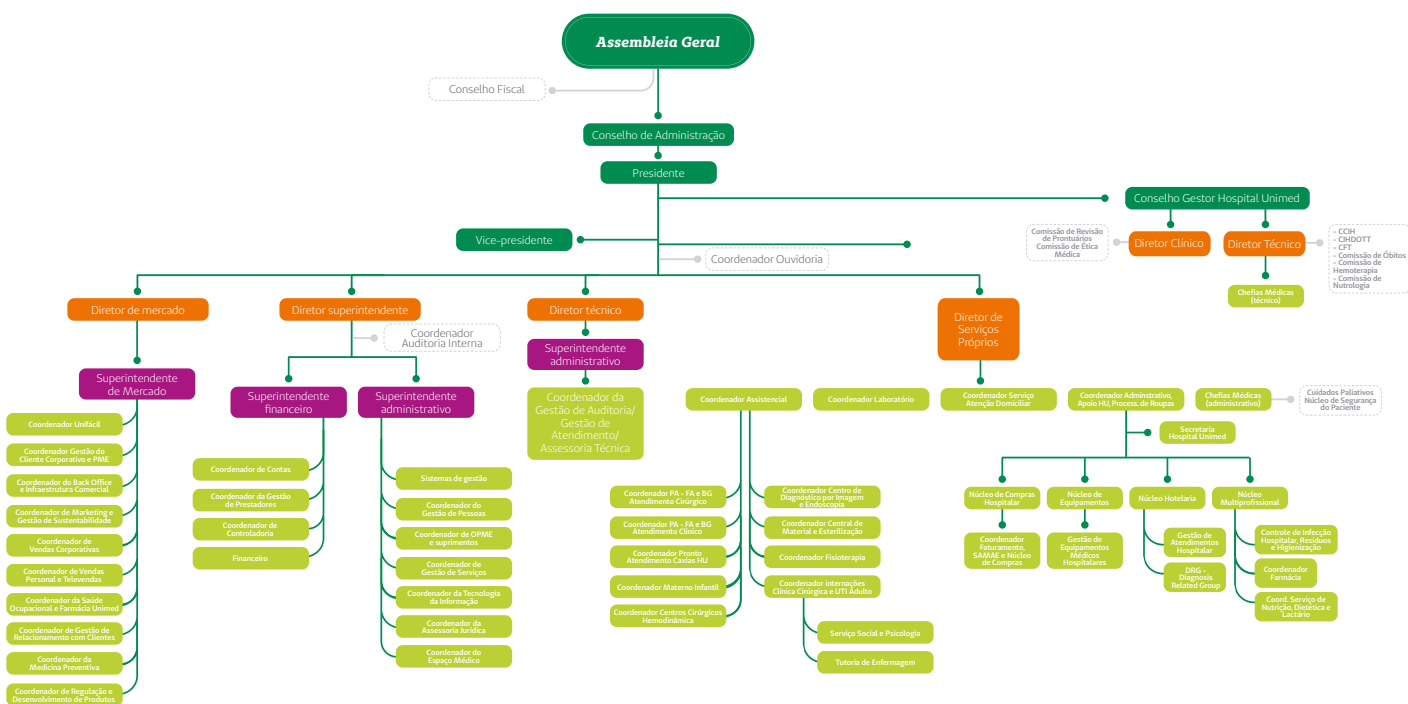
Assembleia Geral

Conselho Fiscal

Conselho de Administração

Presidente

Conselho Gestor Hospital Unimed

Comissão de Revisão de Prontuários
Comissão de Ética Médica

Diretor Clínico

Diretor Técnico

- CCIH
- CIHDOTT
- CFT
- Comissão de Óbitos
- Comissão de Hemoterapia
- Comissão de Nutrologia

Chefias Médicas (técnico)

Vice-presidente

Coordenador Ouvidoria

Diretor de mercado

Diretor superintendente

Coordenador Auditoria Interna

Diretor técnico

Superintendente administrativo

Coordenador da Gestão de Auditoria/ Gestão de Atendimento/ Assessoria Técnica

Diretor de Serviços Próprios

Superintendente de Mercado

Coordenador Unifácil

Coordenador Gestão do Cliente Corporativo e PME

Coordenador do Back Office e Infraestrutura Comercial

Coordenador de Marketing e Gestão de Sustentabilidade

Coordenador de Vendas Corporativas

Coordenador de Vendas Personal e Televendas

Coordenador da Saúde Ocupacional e Farmácia Unimed

Coordenador de Gestão de Relacionamento com Clientes

Coordenador da Medicina Preventiva

Coordenador de Regulação e Desenvolvimento de Produtos

Superintendente financeiro

Coordenador de Contas

Coordenador da Gestão de Prestadores

Coordenador de Controladoria

Financeiro

Superintendente administrativo

Sistemas de gestão

Coordenador do Gestão de Pessoas

Coordenador de OPME e suprimentos

Coordenador de Gestão de Serviços

Coordenador da Tecnologia da Informação

Coordenador da Assessoria Jurídica

Coordenador do Espaço Médico

Coordenador Assistencial

Coordenador Laboratório

Coordenador PA - FA e BG Atendimento Cirúrgico

Coordenador PA - FA e BG Atendimento Clínico

Coordenador Pronto Atendimento Caxias HU

Coordenador Materno Infantil

Coordenador Centros Cirúrgicos Hemodinâmica

Coordenador Centro de Diagnóstico por Imagem e Endoscopia

Coordenador Central de Material e Esterilização

Coordenador Fisioterapia

Coordenador internações Clínica Cirúrgica e UTI Adulto

Serviço Social e Psicologia

Tutoria de Enfermagem

Coordenador Serviço Atenção Domiciliar

Coordenador Administrativo, Apoio HU, Process. de Roupas

Chefias Médicas (administrativo)

Cuidados Paliativos
Núcleo de Segurança do Paciente

Secretaria Hospital Unimed

Núcleo de Compras Hospitalar

Coordenador Faturamento, SAMAE e Núcleo de Compras

Núcleo de Equipamentos

Gestão de Equipamentos Médicos Hospitalares

Núcleo Hotelaria

Gestão de Atendimentos Hospitalar

DRG - Diagnosis Related Group

Núcleo Multiprofissional

Controle de Infecção Hospitalar, Resíduos e Higienização

Coordenador Farmácia

Coord. Serviço de Nutrição, Dietética e Lactário